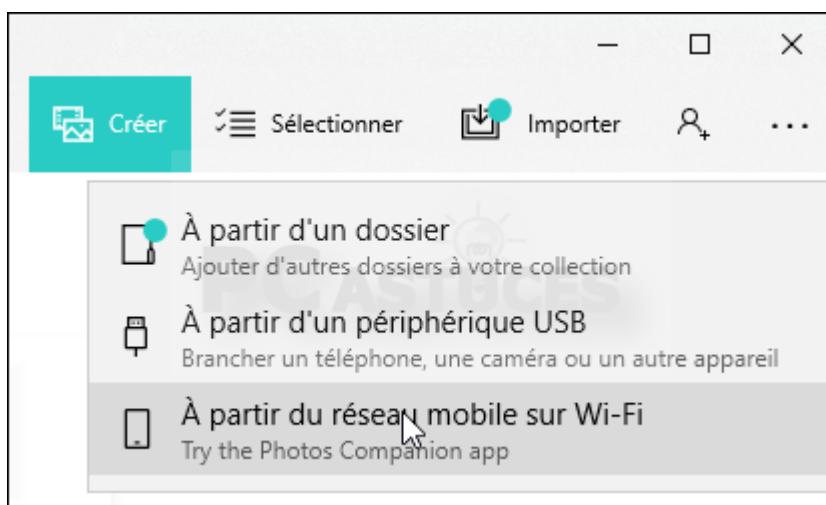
Créer Sélectionner Importer

À partir d'un dossier
Ajouter d'autres dossiers à votre collection

PC ASTUCES

À partir d'un périphérique USB
Brancher un téléphone, une caméra ou un autre appareil

À partir du réseau mobile sur Wi-Fi
Try the Photos Companion app